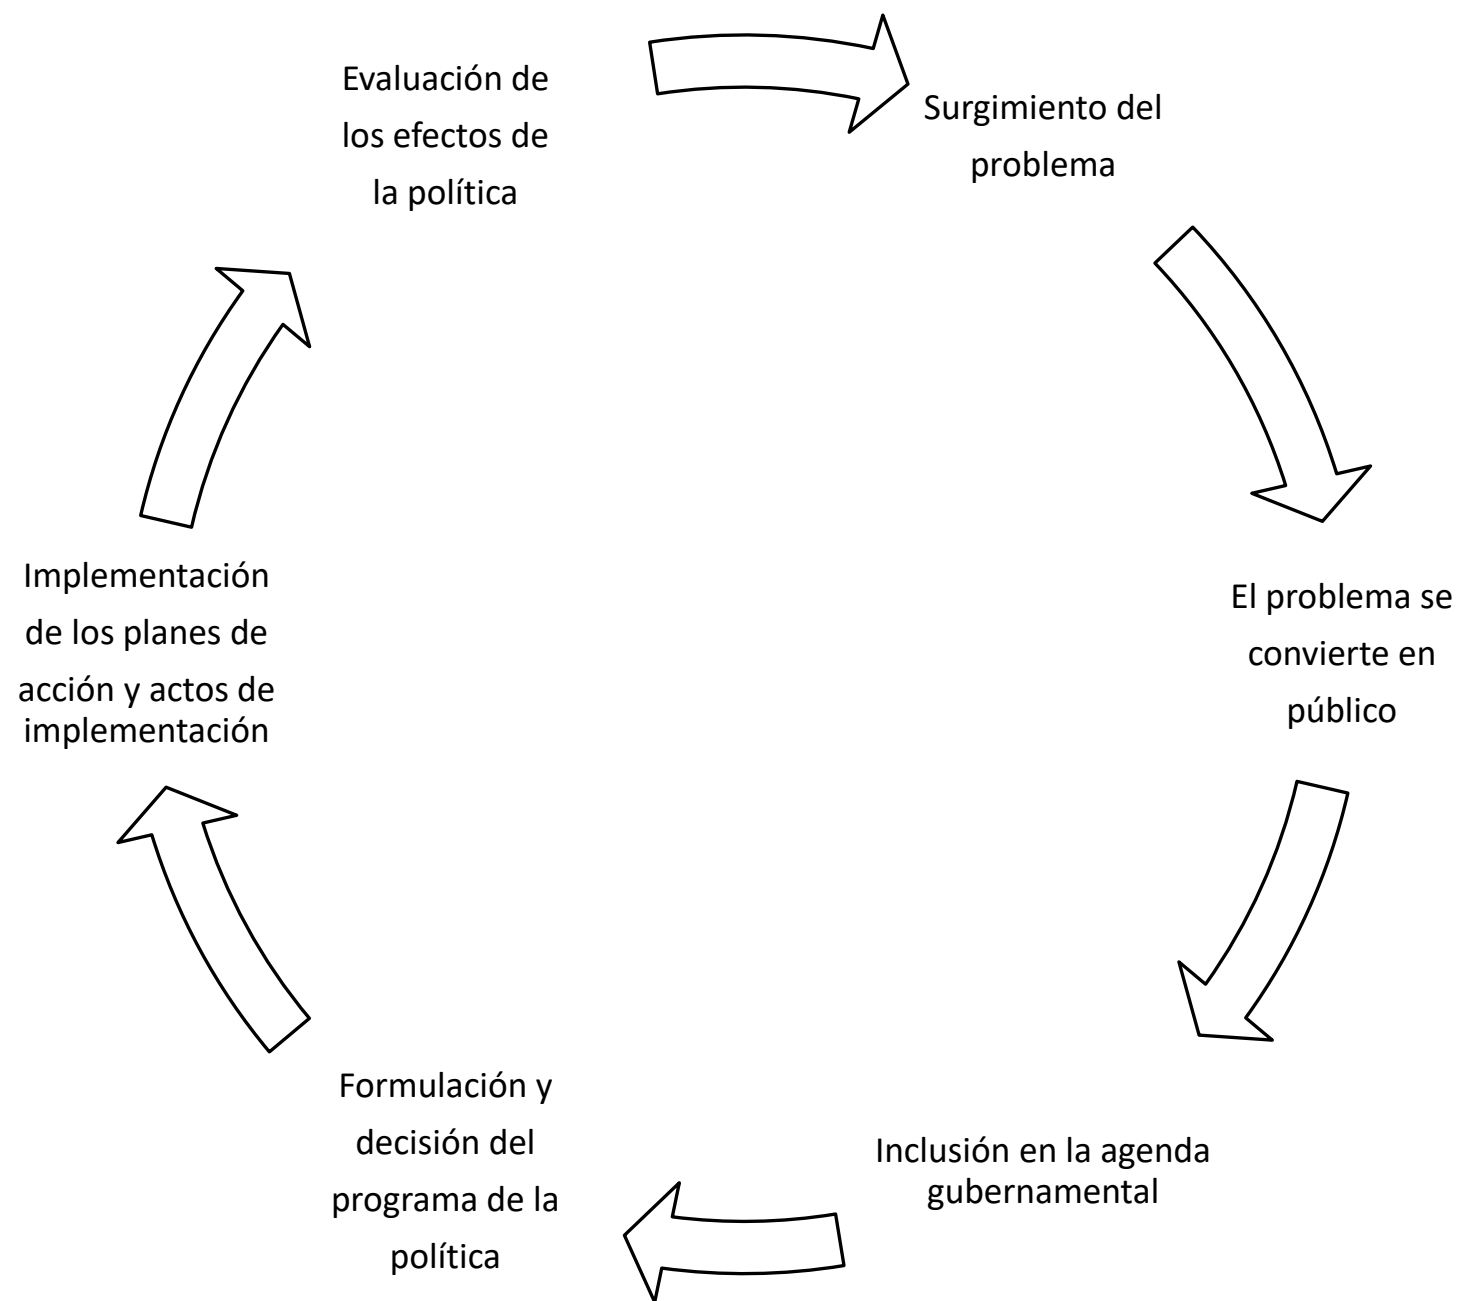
Surgimiento del problema

El problema se convierte en público

Inclusión en la agenda gubernamental

Formulación y decisión del programa de la política

Implementación de los planes de acción y actos de implementación

Evaluación de los efectos de la política